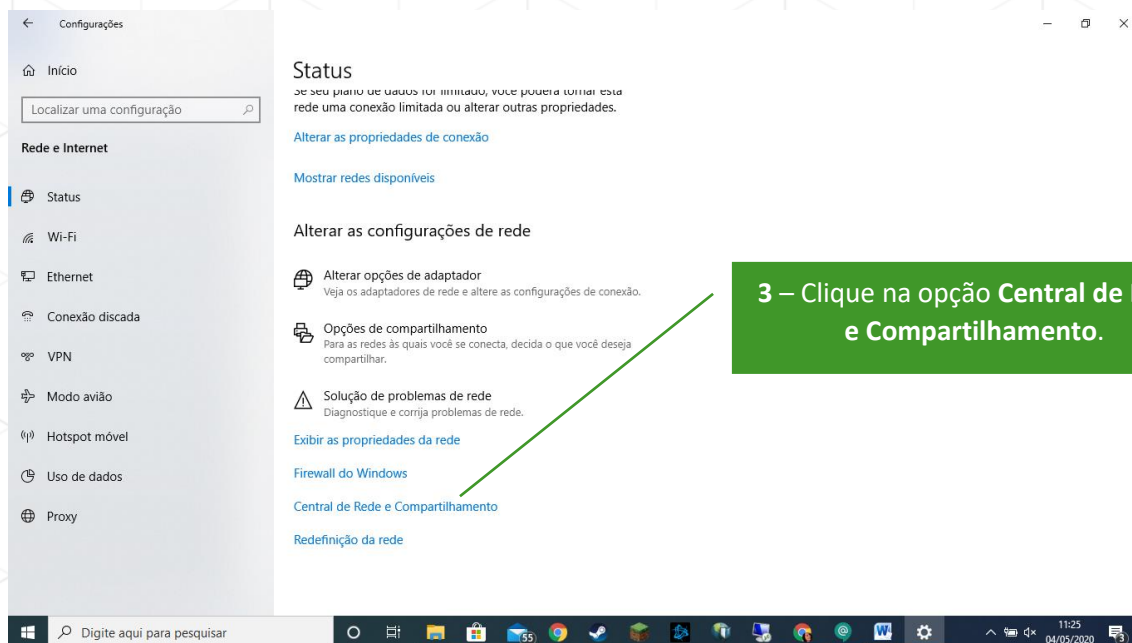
← Configurações

Início

Localizar uma configuração

Rede e Internet

Status

Wi-Fi

Ethernet

Conexão discada

VPN

Modo avião

Hotspot móvel

Uso de dados

Proxy

Status

Se seu plano de dados for limitado, você poderá tornar esta rede uma conexão limitada ou alterar outras propriedades.

Alterar as propriedades de conexão

Mostrar redes disponíveis

Alterar as configurações de rede

Alterar opções de adaptador
Veja os adaptadores de rede e altere as configurações de conexão.

Opções de compartilhamento
Para as redes às quais você se conecta, decida o que você deseja compartilhar.

Solução de problemas de rede
Diagnostique e corrija problemas de rede.

Exibir as propriedades da rede

Firewall do Windows

Central de Rede e Compartilhamento

Redefinição da rede

**3** – Clique na opção **Central de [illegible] e Compartilhamento**.

Digite aqui para pesquisar

11:25
04/05/2020